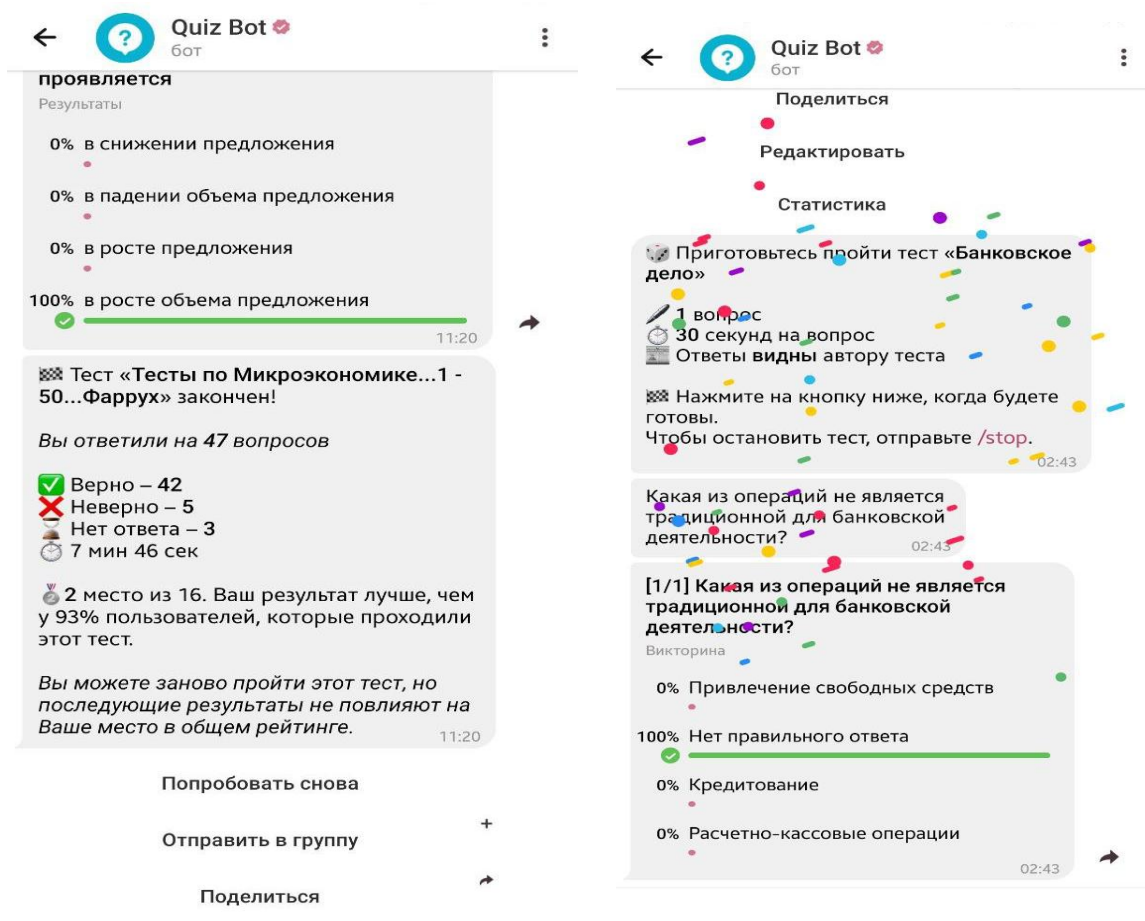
Quiz Bot
бот

проявляется
Результаты

0% в снижении предложения

0% в падении объема предложения

0% в росте предложения

100% в росте объема предложения
11:20

🏁 Тест «Тесты по Микроэкономике...1 - 50...Фаррух» закончен!

Вы ответили на 47 вопросов

✅ Верно – 42
❌ Неверно – 5
⌛ Нет ответа – 3
⏱ 7 мин 46 сек

🥈 2 место из 16. Ваш результат лучше, чем у 93% пользователей, которые проходили этот тест.

Вы можете заново пройти этот тест, но последующие результаты не повлияют на Ваше место в общем рейтинге.
11:20

Попробовать снова

Отправить в группу

Поделиться

Quiz Bot
бот

Поделиться

Редактировать

Статистика

🎲 Приготовьтесь пройти тест «Банковское дело»

🖊 1 вопрос
⏱ 30 секунд на вопрос
📰 Ответы видны автору теста

🏁 Нажмите на кнопку ниже, когда будете готовы.
Чтобы остановить тест, отправьте /stop.
02:43

Какая из операций не является традиционной для банковской деятельности?
02:43

[1/1] Какая из операций не является традиционной для банковской деятельности?
Викторина

0% Привлечение свободных средств

100% Нет правильного ответа

0% Кредитование

0% Расчетно-кассовые операции
02:43